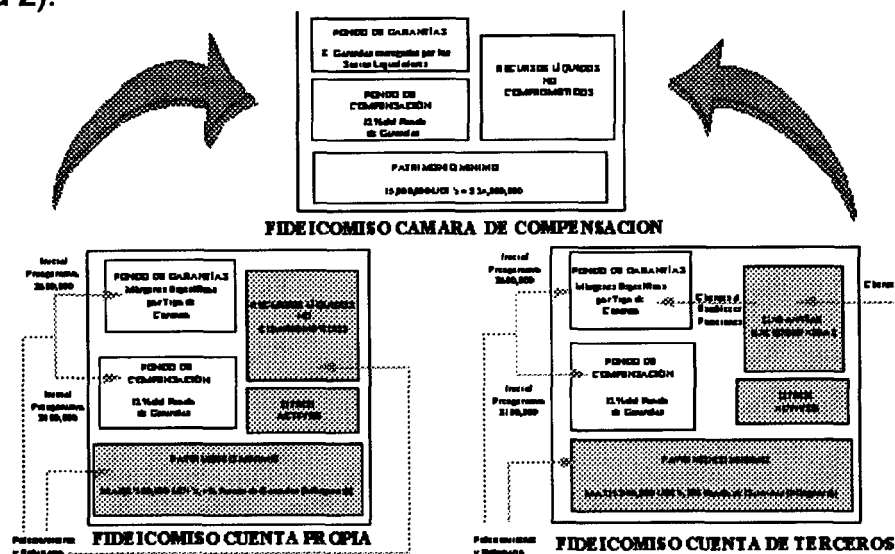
a 2):

FONDO DE GARANTÍAS
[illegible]

RECURSOS LÍQUIDOS NO COMPROMETIDOS

FONDO DE COMPENSACIÓN
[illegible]

PATRIMONIO MINIMO
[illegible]

FIDEICOMISO CAMARA DE COMPENSACION

Inicial Programado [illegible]

FONDO DE GARANTÍAS
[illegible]

RECURSOS LÍQUIDOS NO COMPROMETIDOS

FONDO DE COMPENSACIÓN
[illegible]

OTROS ACTIVOS

Inicial Programado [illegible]

PATRIMONIO MINIMO
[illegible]

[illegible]

FIDEICOMISO CUENTA PROPIA

Inicial Programado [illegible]

FONDO DE GARANTÍAS
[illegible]

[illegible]

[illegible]

FONDO DE COMPENSACIÓN
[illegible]

OTROS ACTIVOS

Inicial Programado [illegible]

PATRIMONIO MINIMO
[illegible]

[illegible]

FIDEICOMISO CUENTA DE TERCEROS

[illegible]